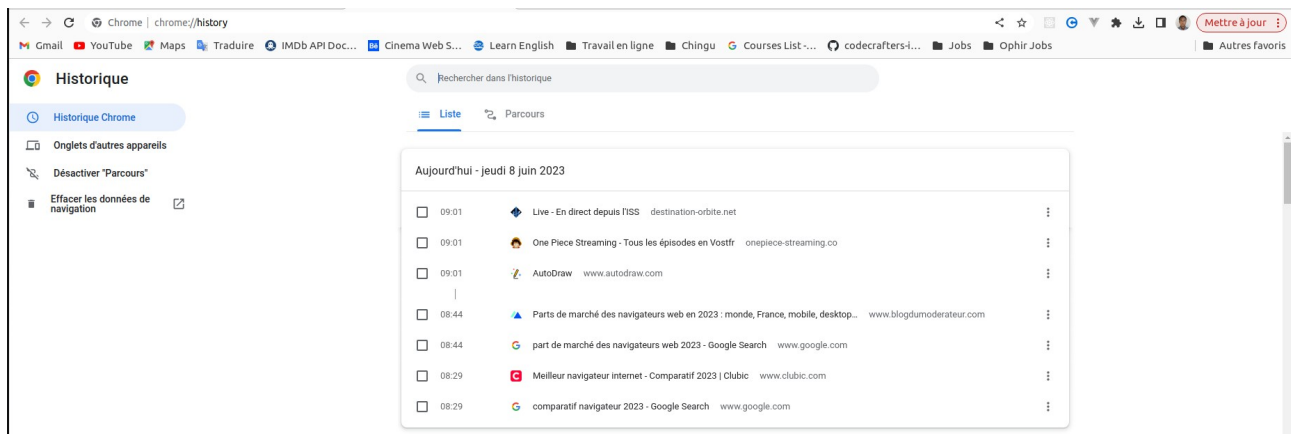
Chrome | chrome://history

Mettre à jour

Gmail YouTube Maps Traduire IMDb API Doc... Cinema Web S... Learn English Travail en ligne Chingu Courses List -... codecrafters-i... Jobs Ophir Jobs Autres favoris

Historique

Rechercher dans l'historique

Historique Chrome
Onglets d'autres appareils
Désactiver "Parcours"
Effacer les données de navigation

Liste Parcours

Aujourd'hui - jeudi 8 juin 2023

| | | |
|---|---|---|
| 09:01 | Live - En direct depuis l'ISS | destination-orbite.net |
| 09:01 | One Piece Streaming - Tous les épisodes en Vostfr | onepiece-streaming.co |
| 09:01 | AutoDraw | www.autodraw.com |
| 08:44 | Parts de marché des navigateurs web en 2023 : monde, France, mobile, desktop... | www.blogdumoderateur.com |
| 08:44 | part de marché des navigateurs web 2023 - Google Search | www.google.com |
| 08:29 | Meilleur navigateur internet - Comparatif 2023 \| Clubic | www.clubic.com |
| 08:29 | comparatif navigateur 2023 - Google Search | www.google.com |